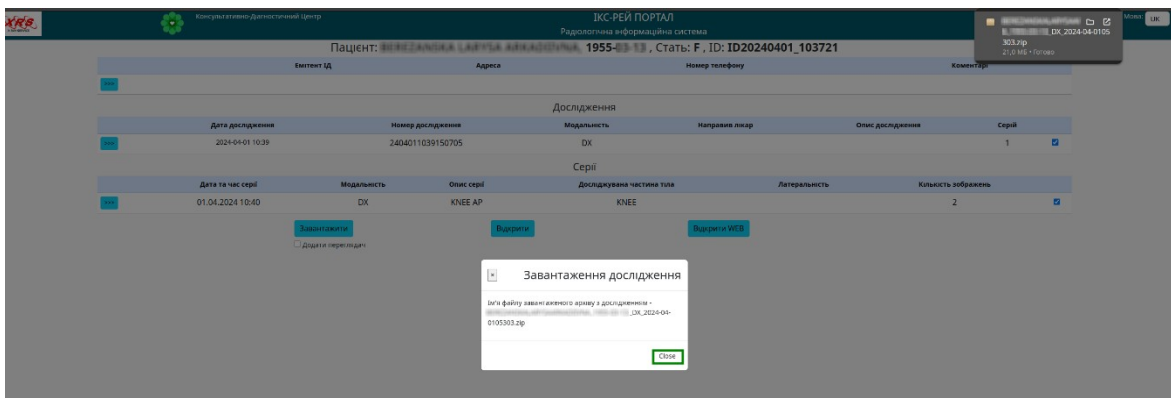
XRS

Консультативно-Діагностичний Центр

ІКС-РЕЙ ПОРТАЛ
Радіологічна інформаційна система

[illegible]_DX_2024-04-0105303.zip
21,6 МБ • Готово

Мова: UK

Пацієнт: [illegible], 1955-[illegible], Стать: F , ID: ID20240401_103721

| | Емітент ІД | Адреса | Номер телефону | Коментарі |
|---|---|---|---|---|
| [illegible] | | | | |

Дослідження

| | Дата дослідження | Номер дослідження | Модальність | Направив лікар | Опис дослідження | Серії | |
|---|---|---|---|---|---|---|---|
| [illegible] | 2024-04-01 10:39 | 2404011039150705 | DX | | | 1 | ☑ |

Серії

| | Дата та час серії | Модальність | Опис серії | Досліджувана частина тіла | Латеральність | Кількість зображень | |
|---|---|---|---|---|---|---|---|
| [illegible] | 01.04.2024 10:40 | DX | KNEE AP | KNEE | | 2 | ☑ |

Завантажити
Додати переглядач

Відкрити

Відкрити WEB

×
Завантаження дослідження

Ім'я файлу завантаженого архіву з дослідженням - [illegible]_DX_2024-04-0105303.zip

Close